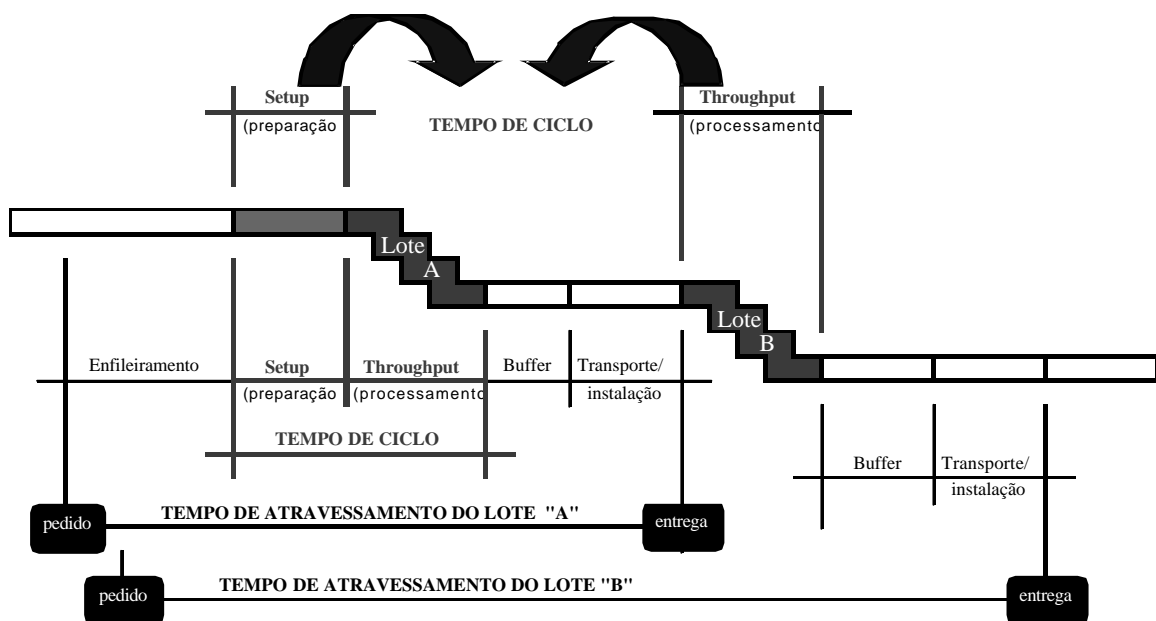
Setup
(preparação

TEMPO DE CICLO

Throughput
(processamento

Lote
A

Lote
B

Enfileiramento

Setup
(preparação

Throughput
(processamento

Buffer

Transporte/
instalação

TEMPO DE CICLO

Buffer

Transporte/
instalação

pedido

TEMPO DE ATRAVESSAMENTO DO LOTE "A"

entrega

pedido

TEMPO DE ATRAVESSAMENTO DO LOTE "B"

entrega